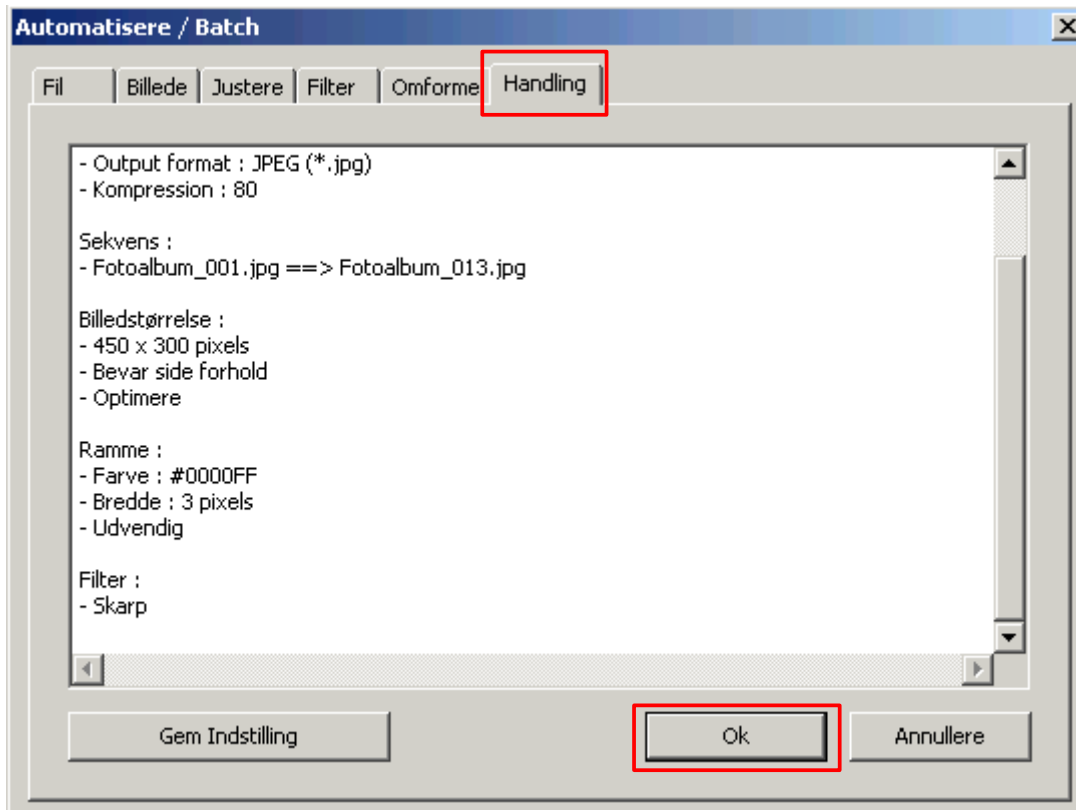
Automatisere / Batch

Fil | Billede | Justere | Filter | Omforme | Handling

- Output format : JPEG (*.jpg)
- Kompression : 80

Sekvens :
- Fotoalbum_001.jpg ==> Fotoalbum_013.jpg

Billedstørrelse :
- 450 x 300 pixels
- Bevar side forhold
- Optimere

Ramme :
- Farve : #0000FF
- Bredde : 3 pixels
- Udvendig

Filter :
- Skarp

Gem Indstilling

Ok

Annullere